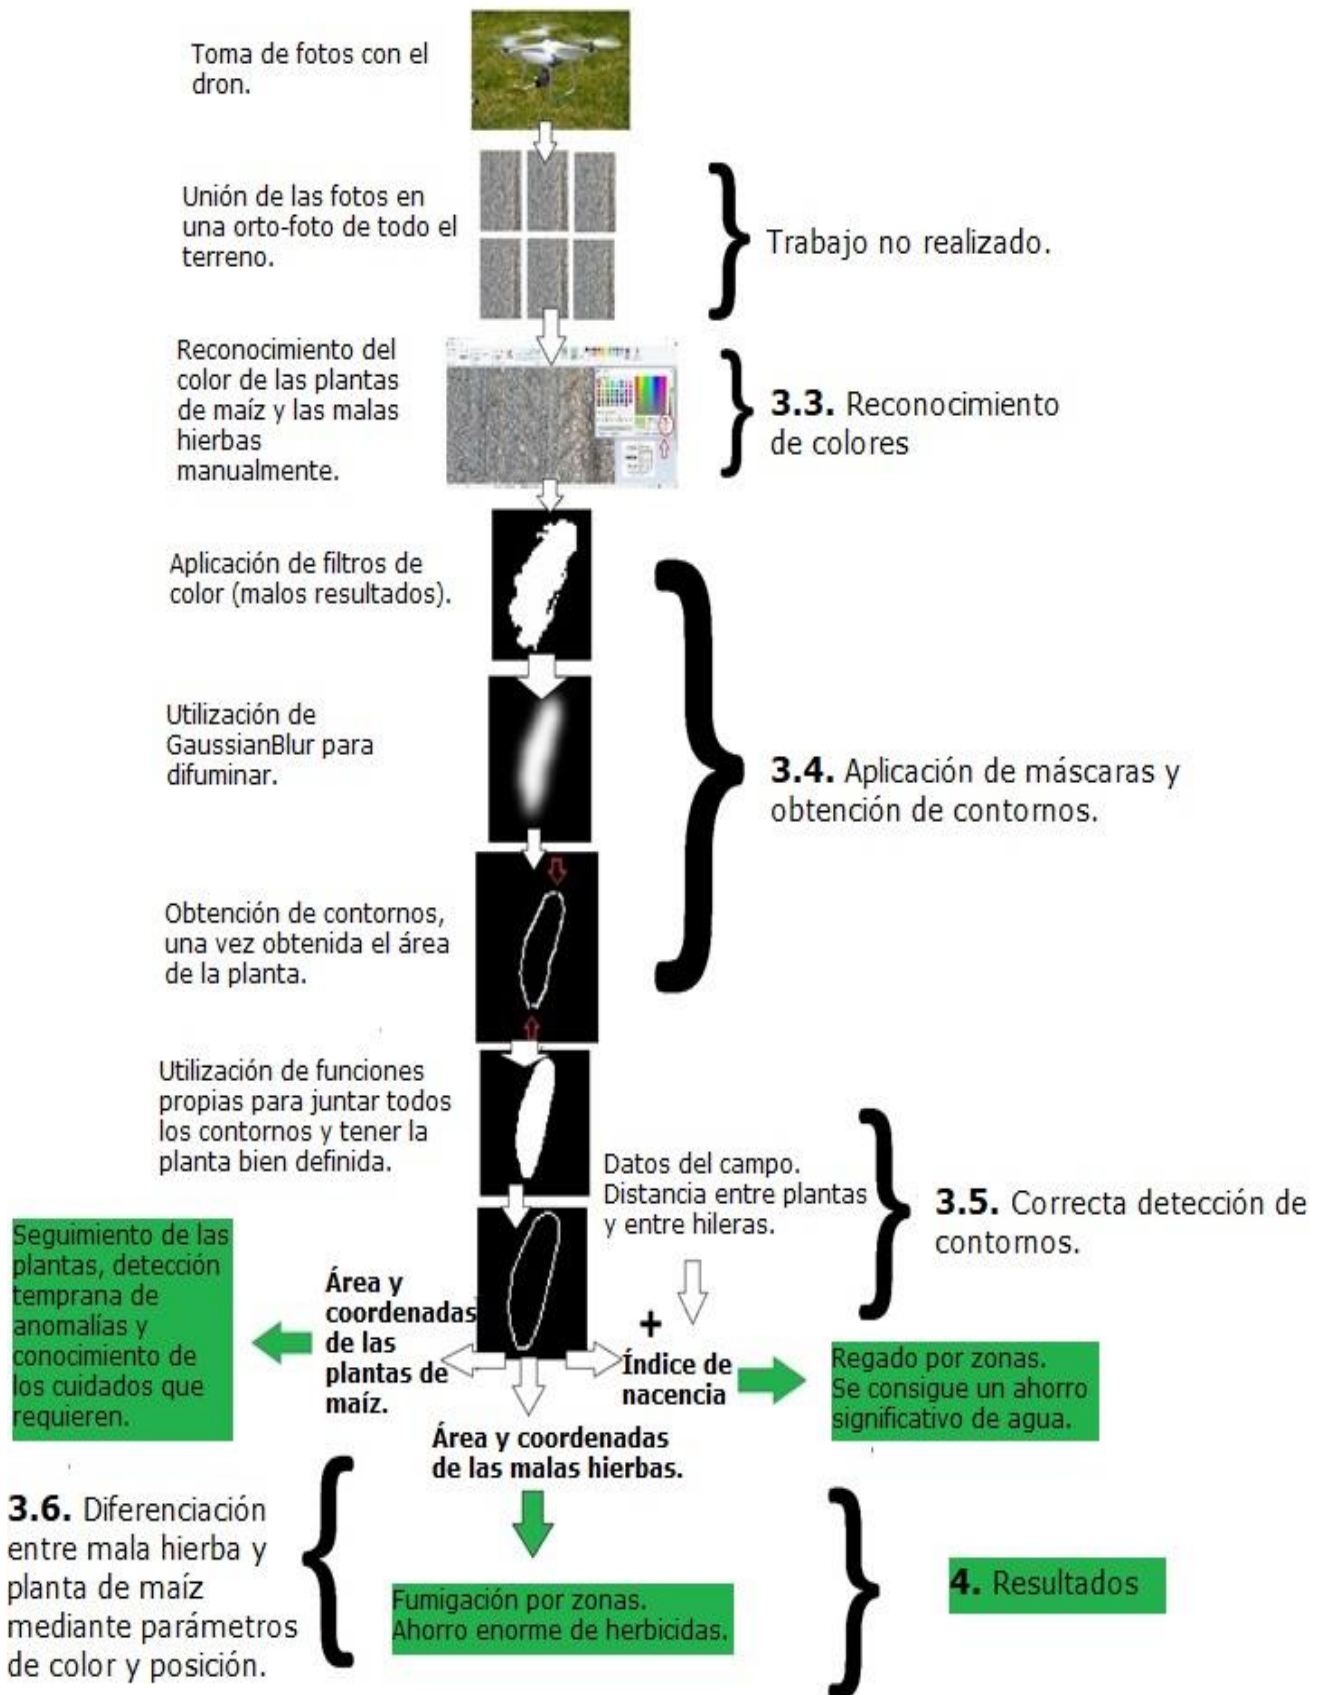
Toma de fotos con el dron.

Unión de las fotos en una orto-foto de todo el terreno.

Trabajo no realizado.

Reconocimiento del color de las plantas de maíz y las malas hierbas manualmente.

**3.3.** Reconocimiento de colores

Aplicación de filtros de color (malos resultados).

Utilización de GaussianBlur para difuminar.

**3.4.** Aplicación de máscaras y obtención de contornos.

Obtención de contornos, una vez obtenida el área de la planta.

Utilización de funciones propias para juntar todos los contornos y tener la planta bien definida.

Datos del campo. Distancia entre plantas y entre hileras.

**3.5.** Correcta detección de contornos.

Seguimiento de las plantas, detección temprana de anomalías y conocimiento de los cuidados que requieren.

Área y coordenadas de las plantas de maíz.

+

Índice de nacencia

Regado por zonas. Se consigue un ahorro significativo de agua.

Área y coordenadas de las malas hierbas.

**3.6.** Diferenciación entre mala hierba y planta de maíz mediante parámetros de color y posición.

Fumigación por zonas. Ahorro enorme de herbicidas.

**4.** Resultados